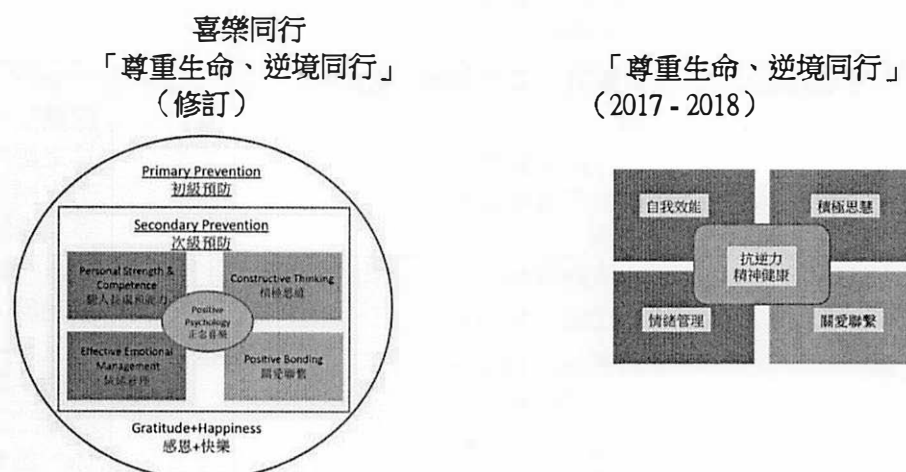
喜樂同行
「尊重生命、逆境同行」
（修訂）

Primary Prevention
初級預防

Secondary Prevention
次級預防

Personal Strength & Competence
個人長處和能力

Constructive Thinking
積極思維

Positive Psychology
正念音樂

Effective Emotional Management
情緒管理

Positive Bonding
關愛聯繫

Gratitude+Happiness
感恩+快樂

「尊重生命、逆境同行」
（2017 - 2018）

自我效能

積極思慧

抗逆力
精神健康

情緒管理

關愛聯繫